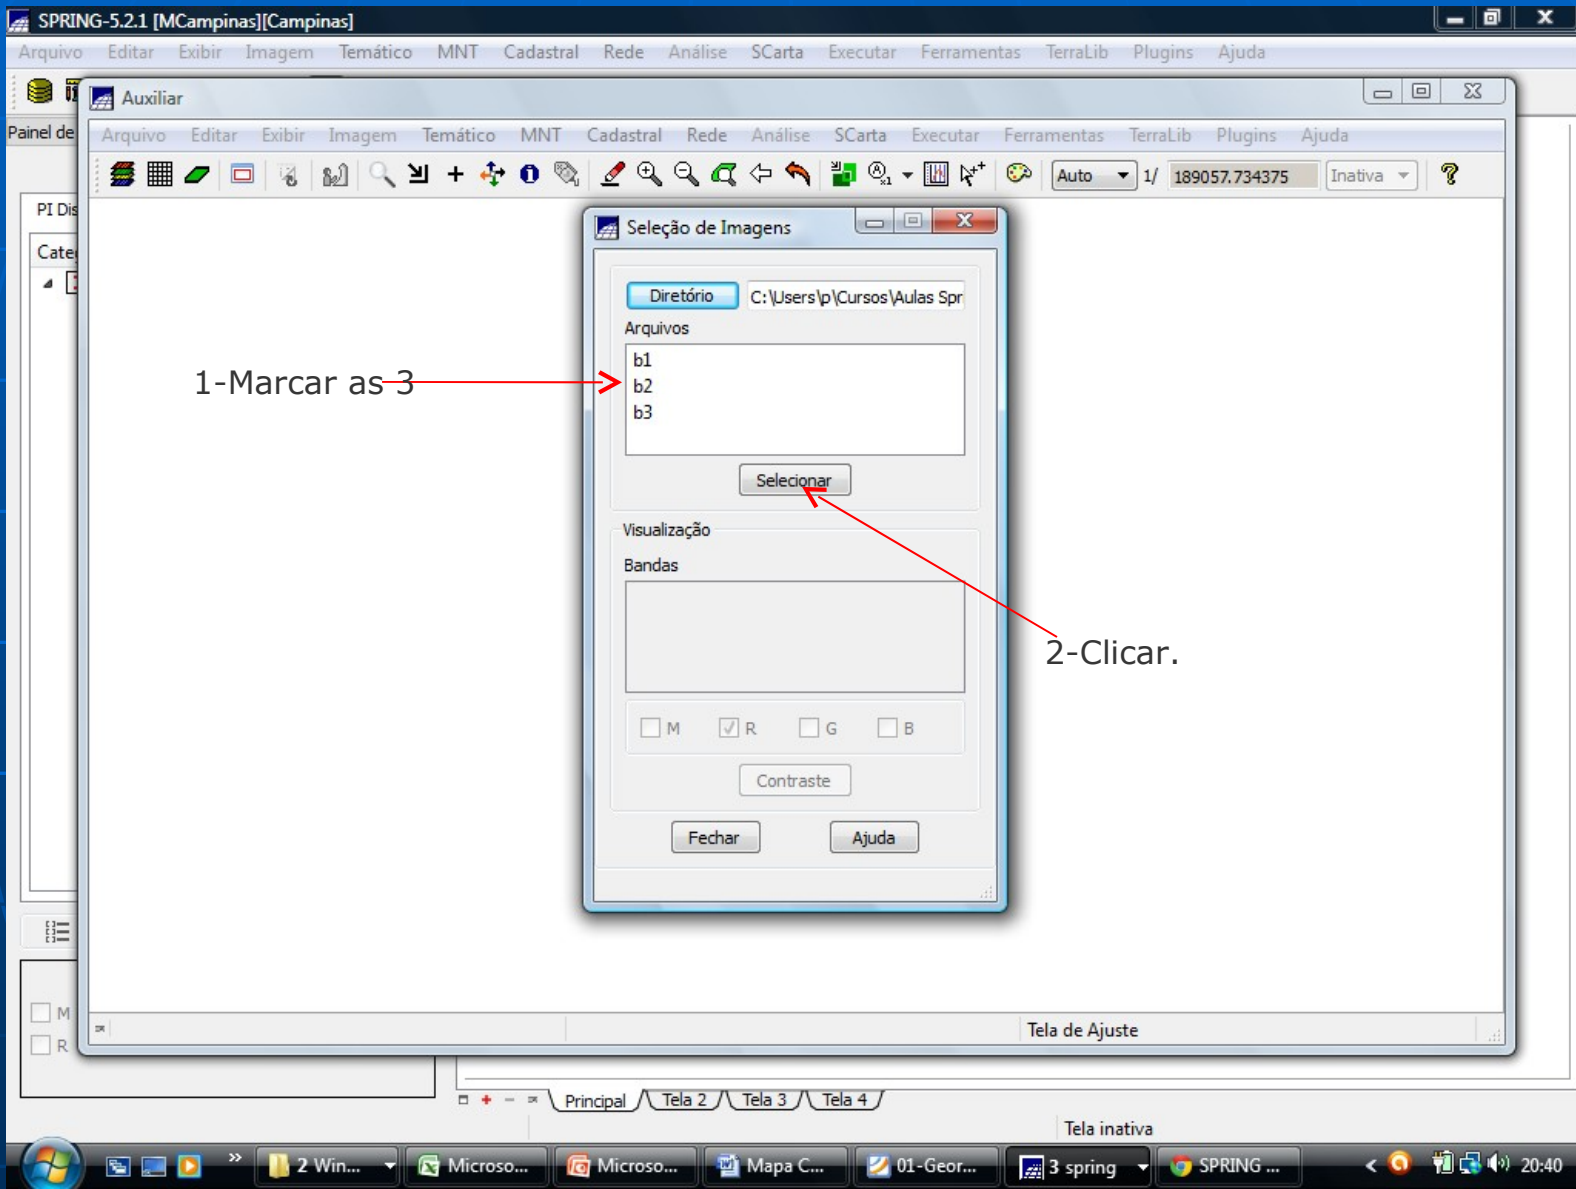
SPRING-5.2.1 [MCampinas][Campinas]

Arquivo Editar Exibir Imagem Temático MNT Cadastral Rede Análise SCarta Executar Ferramentas TerraLib Plugins Ajuda

Painel de

PI Dis

Cate

Auxiliar

Arquivo Editar Exibir Imagem Temático MNT Cadastral Rede Análise SCarta Executar Ferramentas TerraLib Plugins Ajuda

Auto 1/ 189057.734375 Inativa

Seleção de Imagens

Diretório C:\Users\p\Cursos\Aulas Spr

Arquivos

b1
b2
b3

Selecionar

Visualização

Bandas

M R G B

Contraste

Fechar Ajuda

1-Marcar as 3

2-Clicar.

M
R

Tela de Ajuste

Principal Tela 2 Tela 3 Tela 4

Tela inativa

2 Win... Microso... Microso... Mapa C... 01-Geor... 3 spring SPRING ... 20:40